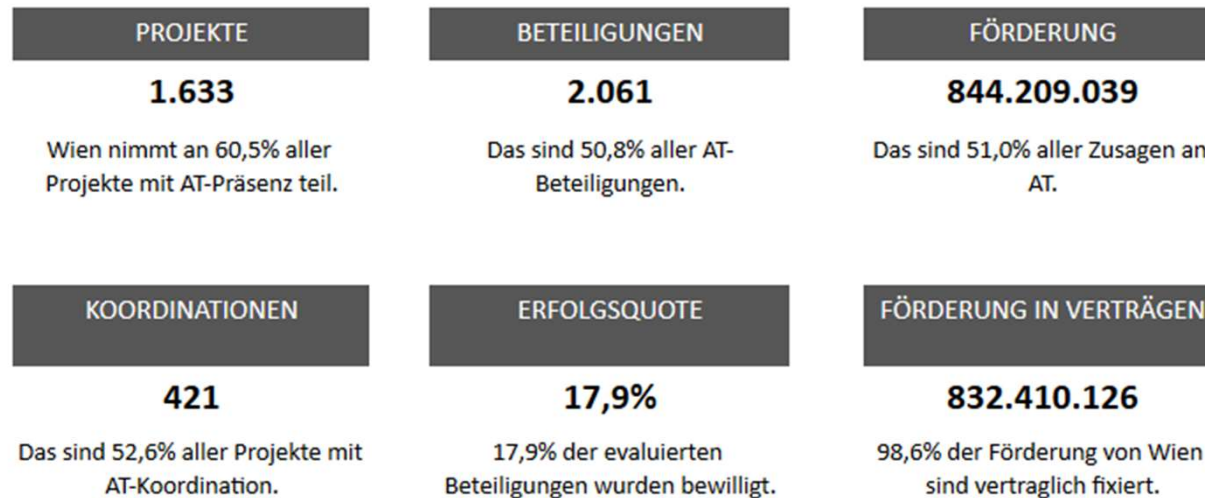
PROJEKTE

1.633

Wien nimmt an 60,5% aller Projekte mit AT-Präsenz teil.

BETEILIGUNGEN

2.061

Das sind 50,8% aller AT-Beteiligungen.

FÖRDERUNG

844.209.039

Das sind 51,0% aller Zusagen an AT.

KOORDINATIONEN

421

Das sind 52,6% aller Projekte mit AT-Koordination.

ERFOLGSQUOTE

17,9%

17,9% der evaluierten Beteiligungen wurden bewilligt.

FÖRDERUNG IN VERTRÄGEN

832.410.126

98,6% der Förderung von Wien sind vertraglich fixiert.